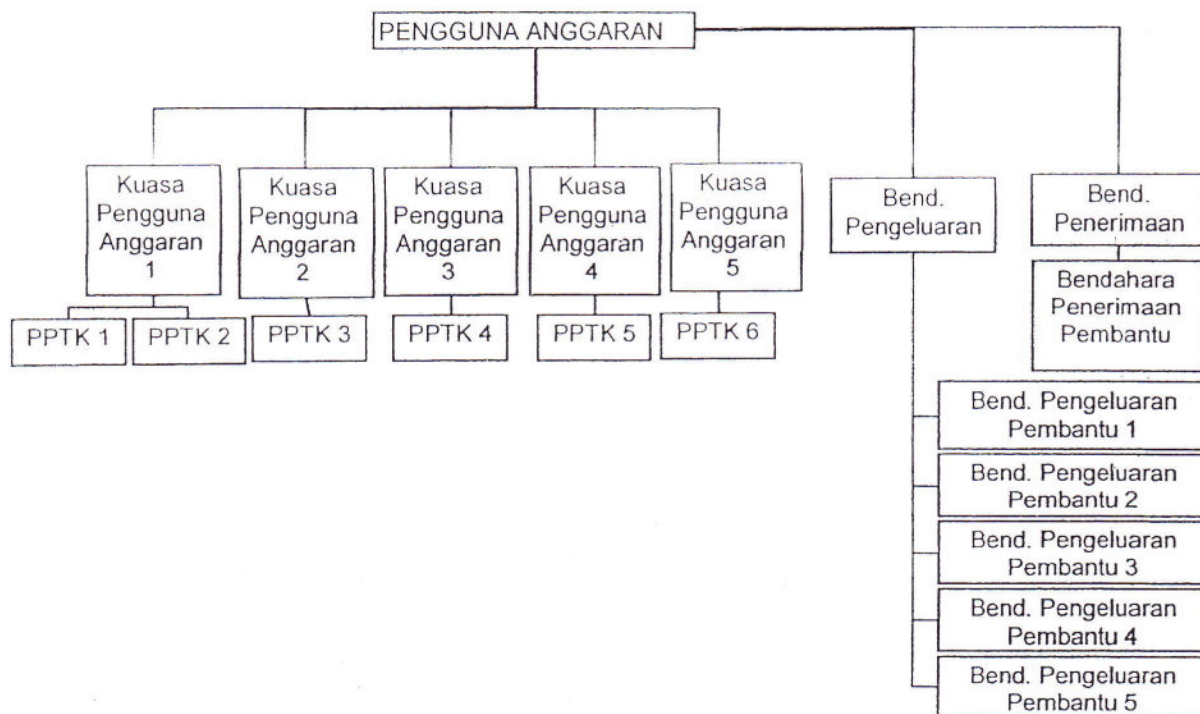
PENGGUNA ANGGARAN

Kuasa Pengguna Anggaran 1

Kuasa Pengguna Anggaran 2

Kuasa Pengguna Anggaran 3

Kuasa Pengguna Anggaran 4

Kuasa Pengguna Anggaran 5

Bend. Pengeluaran

Bend. Penerimaan

Bendahara Penerimaan Pembantu

PPTK 1

PPTK 2

PPTK 3

PPTK 4

PPTK 5

PPTK 6

Bend. Pengeluaran Pembantu 1

Bend. Pengeluaran Pembantu 2

Bend. Pengeluaran Pembantu 3

Bend. Pengeluaran Pembantu 4

Bend. Pengeluaran Pembantu 5